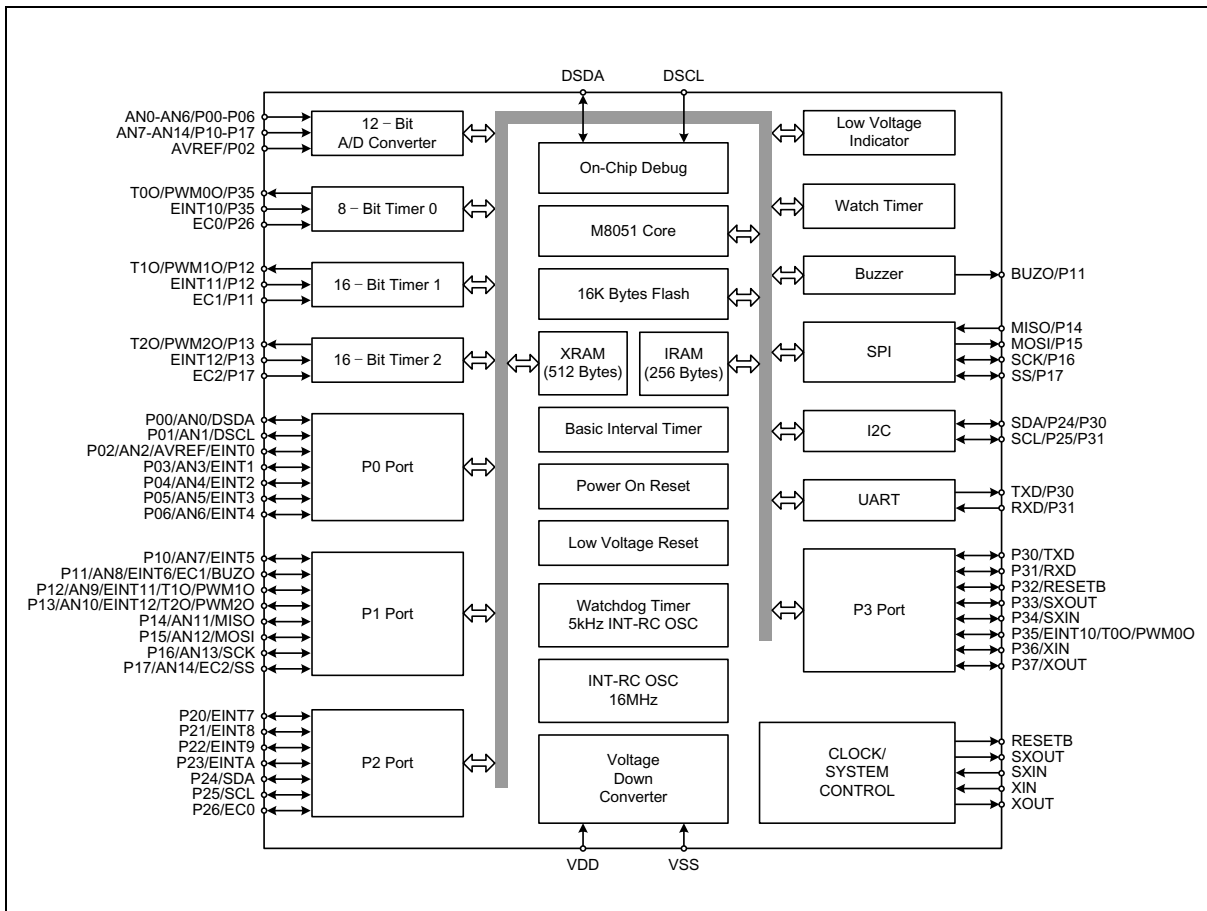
DSDA
DSCL

AN0-AN6/P00-P06
AN7-AN14/P10-P17
AVREF/P02

12 – Bit
A/D Converter

T0O/PWM0O/P35
EINT10/P35
EC0/P26

8 – Bit Timer 0

T1O/PWM1O/P12
EINT11/P12
EC1/P11

16 – Bit Timer 1

T2O/PWM2O/P13
EINT12/P13
EC2/P17

16 – Bit Timer 2

P00/AN0/DSDA
P01/AN1/DSCL
P02/AN2/AVREF/EINT0
P03/AN3/EINT1
P04/AN4/EINT2
P05/AN5/EINT3
P06/AN6/EINT4

P0 Port

P10/AN7/EINT5
P11/AN8/EINT6/EC1/BUZO
P12/AN9/EINT11/T1O/PWM1O
P13/AN10/EINT12/T2O/PWM2O
P14/AN11/MISO
P15/AN12/MOSI
P16/AN13/SCK
P17/AN14/EC2/SS

P1 Port

P20/EINT7
P21/EINT8
P22/EINT9
P23/EINTA
P24/SDA
P25/SCL
P26/EC0

P2 Port

On-Chip Debug

M8051 Core

16K Bytes Flash

XRAM
(512 Bytes)

IRAM
(256 Bytes)

Basic Interval Timer

Power On Reset

Low Voltage Reset

Watchdog Timer
5kHz INT-RC OSC

INT-RC OSC
16MHz

Voltage
Down
Converter

VDD
VSS

Low Voltage
Indicator

Watch Timer

Buzzer

BUZO/P11

SPI

MISO/P14
MOSI/P15
SCK/P16
SS/P17

I2C

SDA/P24/P30
SCL/P25/P31

UART

TXD/P30
RXD/P31

P3 Port

P30/TXD
P31/RXD
P32/RESETB
P33/SXOUT
P34/SXIN
P35/EINT10/T0O/PWM0O
P36/XIN
P37/XOUT

CLOCK/
SYSTEM
CONTROL

RESETB
SXOUT
SXIN
XIN
XOUT